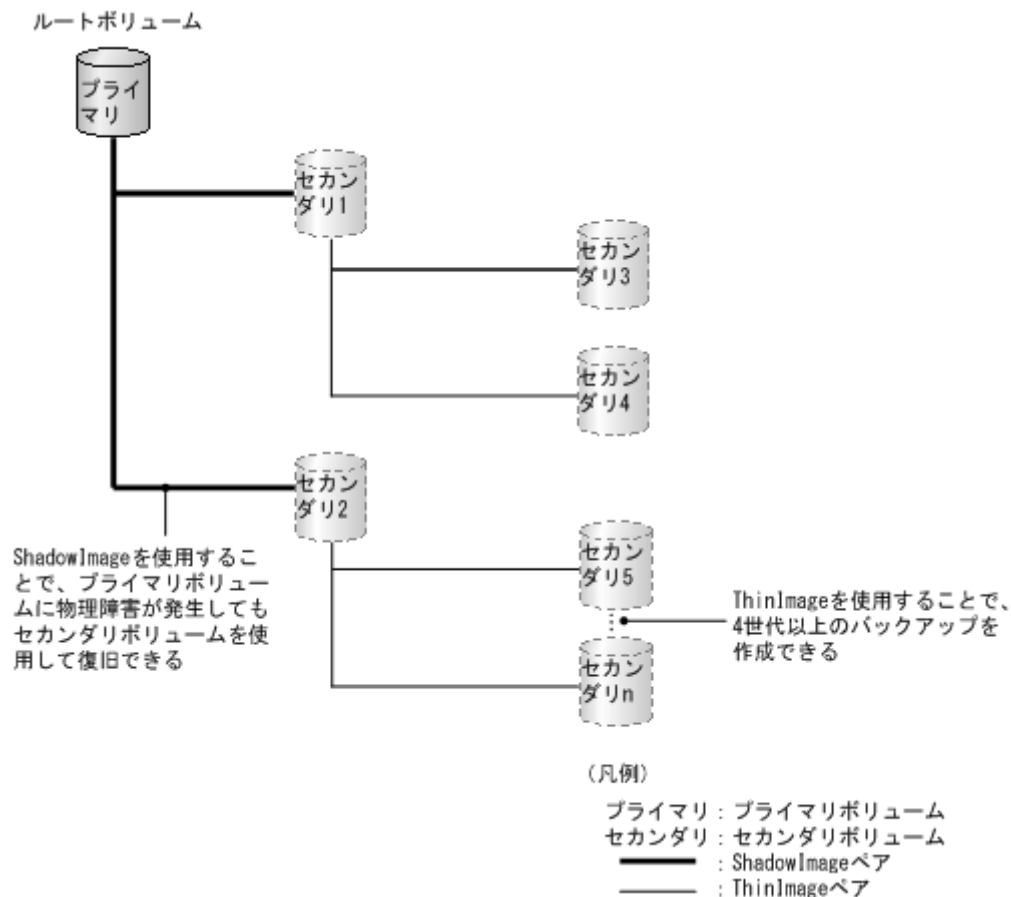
ルートボリューム

プライマリ

セカンダリ1

セカンダリ3

セカンダリ4

セカンダリ2

ShadowImageを使用することで、プライマリボリュームに物理障害が発生してもセカンダリボリュームを使用して復旧できる

セカンダリ5

ThinImageを使用することで、4世代以上のバックアップを作成できる

セカンダリn

（凡例）

プライマリ：プライマリボリューム
セカンダリ：セカンダリボリューム
：ShadowImageペア
：ThinImageペア